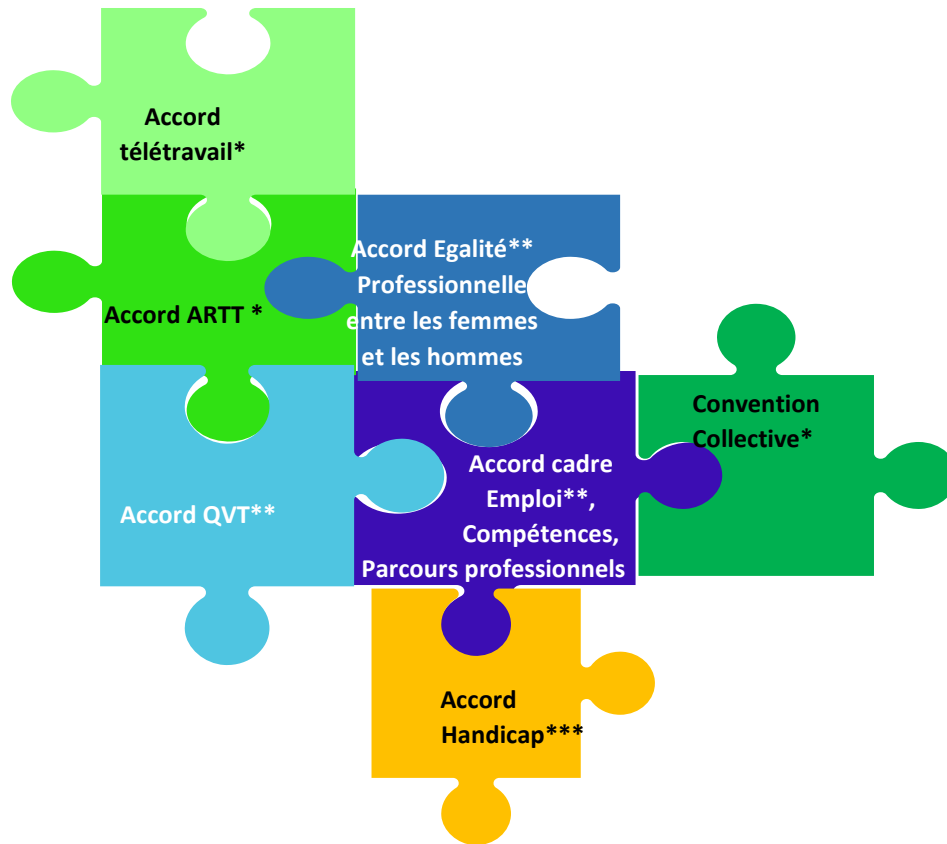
Accord télétravail*

Accord ARTT *

Accord Egalité** Professionnelle entre les femmes et les hommes

Convention Collective*

Accord QVT**

Accord cadre Emploi**, Compétences, Parcours professionnels

Accord Handicap***